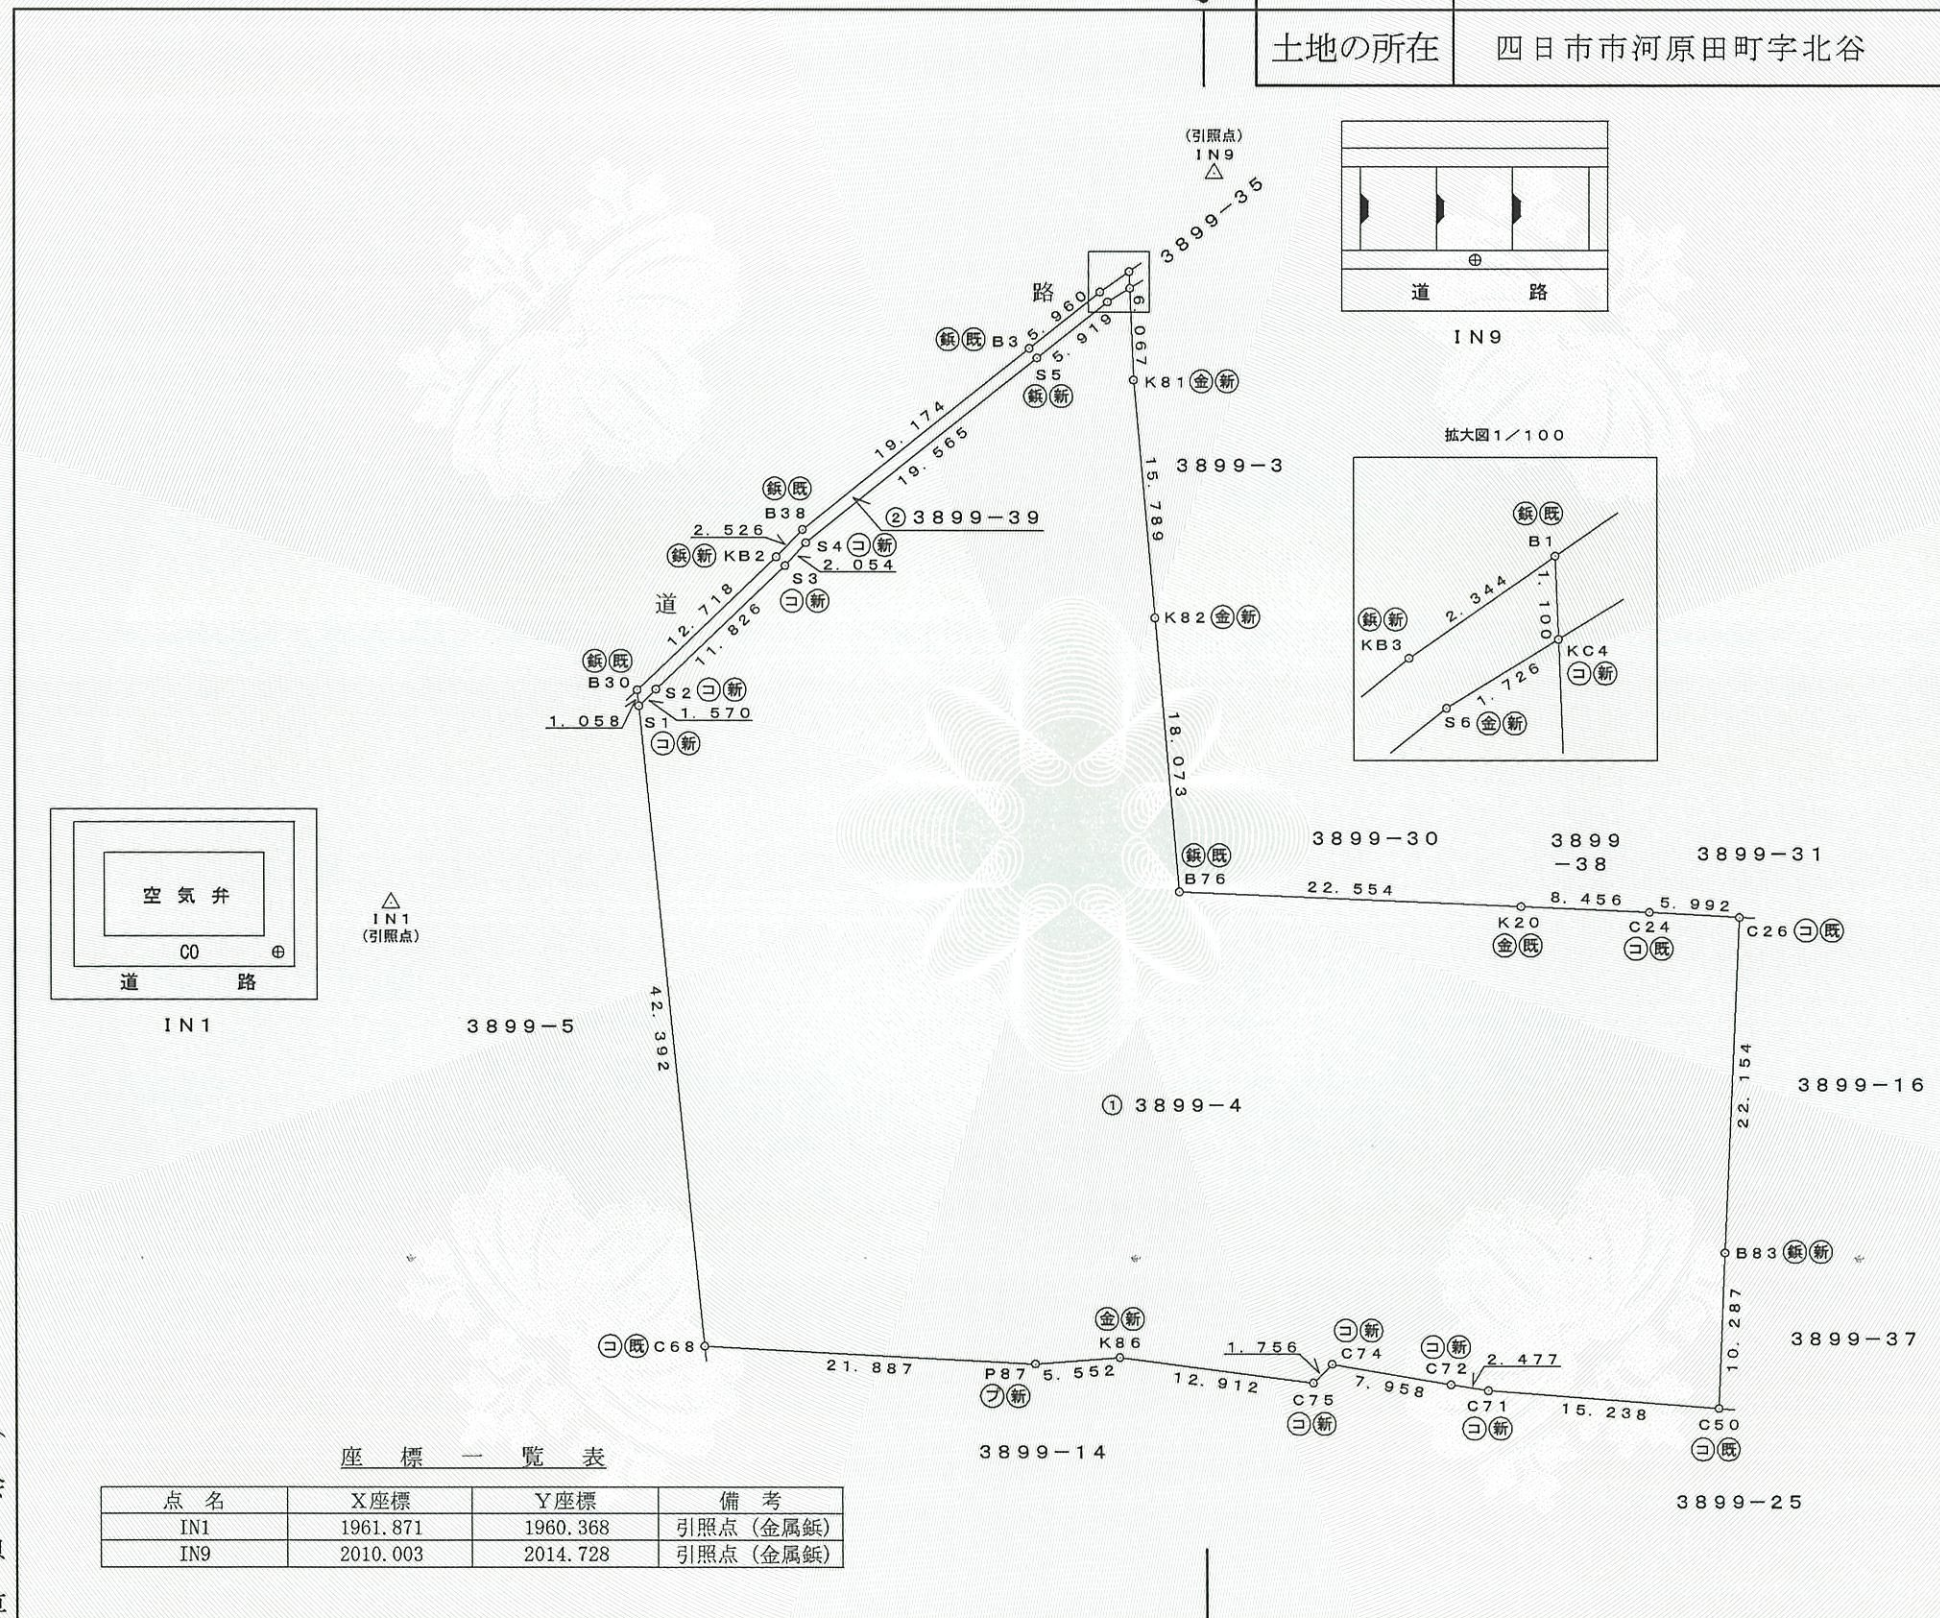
| 土地の所在 | 四日市市河原田町字北谷 |
|---|---|

(引照点)
IN9

3899−35

路

鋲既 B3 5.960
5.919
6.067
S5
鋲新
K81 金新

19.174
19.565

IN9
道 路

拡大図1／100

鋲既
B1
鋲新
KB3
2.344
1.100
KC4
コ新
1.726
S6 金新

3899−3

15.789

鋲既
B38
2.526
鋲新 KB2
S4 コ新
2.054
S3
コ新
② 3899−39

道
12.718
11.826

K82 金新

鋲既
B30
S2 コ新
1.570
1.058
S1
コ新

18.073

空 気 弁
CO
道 路
IN1

IN1
(引照点)

3899−5

42.392

3899−30
3899 −38
3899−31

鋲既
B76
22.554
8.456
5.992
K20
金既
C24
コ既
C26 コ既

22.154

3899−16

① 3899−4

B83 鋲新

10.287

3899−37

コ既 C68
21.887
P87 5.552
プ新
金新
K86
12.912
1.756
コ新
C74
C75
コ新
7.958
コ新
C72
2.477
C71
コ新
15.238
C50
コ既

3899−14

3899−25

座 標 一 覧 表

| 点 名 | X座標 | Y座標 | 備 考 |
|---|---|---|---|
| IN1 | 1961.871 | 1960.368 | 引照点（金属鋲） |
| IN9 | 2010.003 | 2014.728 | 引照点（金属鋲） |